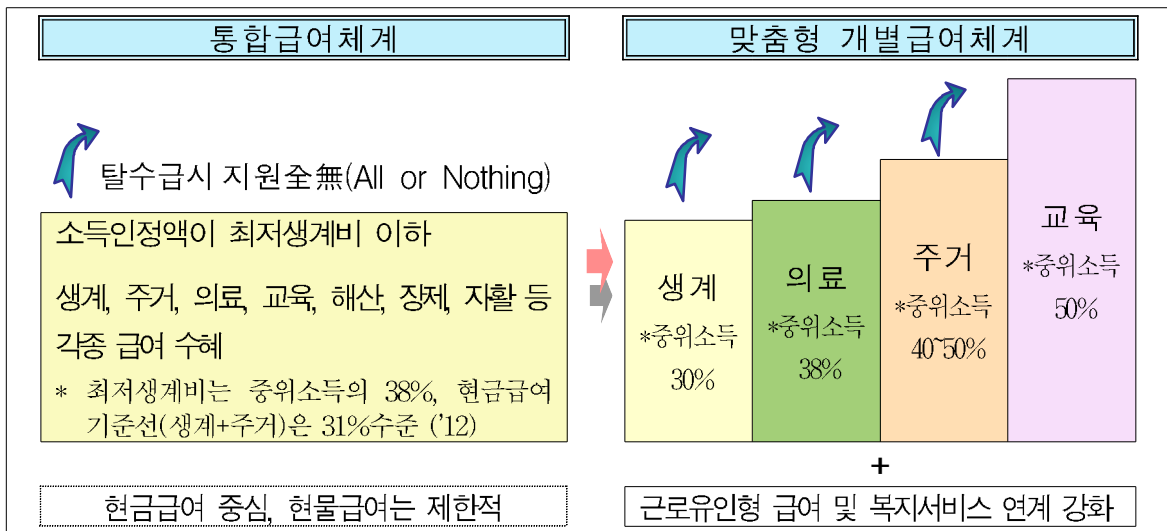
통합급여체계

탈수급시 지원全無(All or Nothing)

소득인정액이 최저생계비 이하

생계, 주거, 의료, 교육, 해산, 장제, 자활 등 각종 급여 수혜

* 최저생계비는 중위소득의 38%, 현금급여 기준선(생계+주거)은 31%수준 ('12)

현금급여 중심, 현물급여는 제한적

맞춤형 개별급여체계

생계
*중위소득
30%

의료
*중위소득
38%

주거
*중위소득
40~50%

교육
*중위소득
50%

+

근로유인형 급여 및 복지서비스 연계 강화